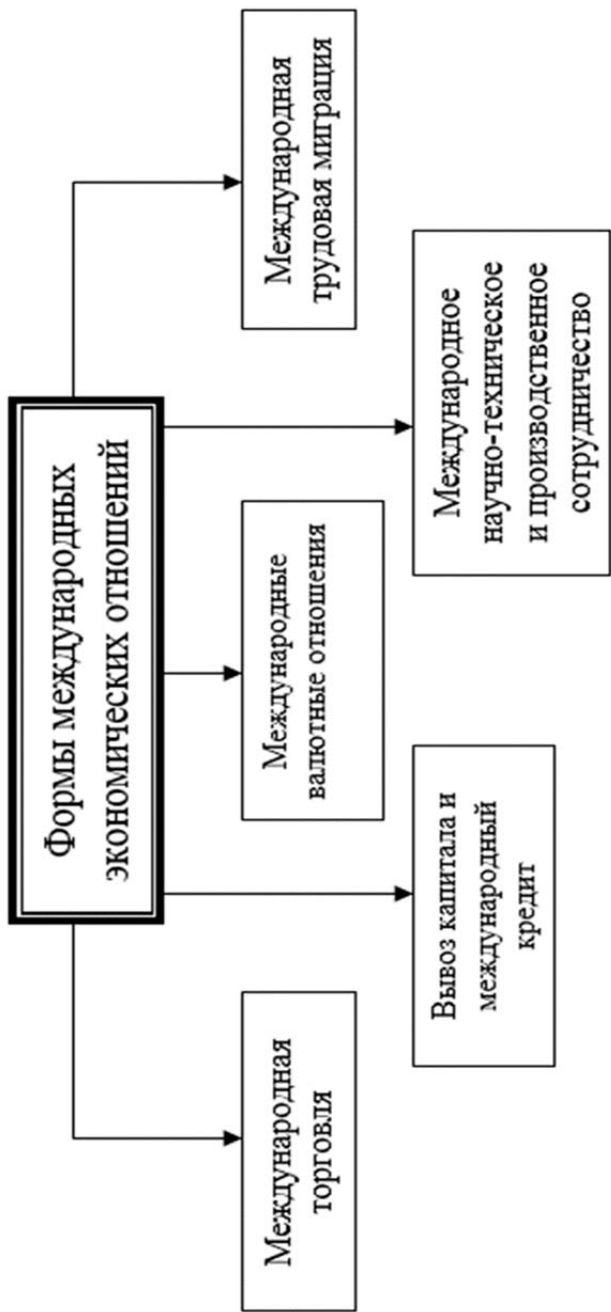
Формы международных экономических отношений

Международная торговля

Вывоз капитала и международный кредит

Международные валютные отношения

Международное научно-техническое и производственное сотрудничество

Международная трудовая миграция